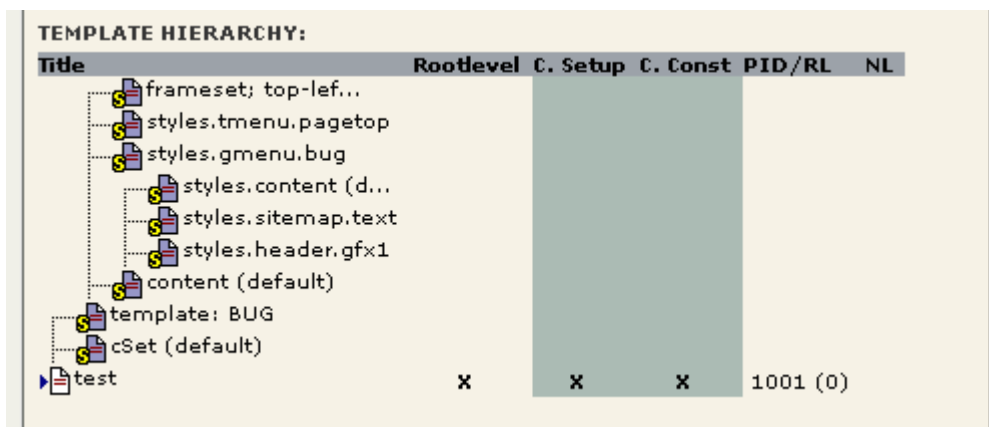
TEMPLATE HIERARCHY:

| Title | Rootlevel | C. Setup | C. Const | PID/RL | NL |
|---|---|---|---|---|---|
| frameset; top-lef... | | | | | |
| styles.tmenu.pagetop | | | | | |
| styles.gmenu.bug | | | | | |
| styles.content (d... | | | | | |
| styles.sitemap.text | | | | | |
| styles.header.gfx1 | | | | | |
| content (default) | | | | | |
| template: BUG | | | | | |
| cSet (default) | | | | | |
| test | x | x | x | 1001 (0) | |